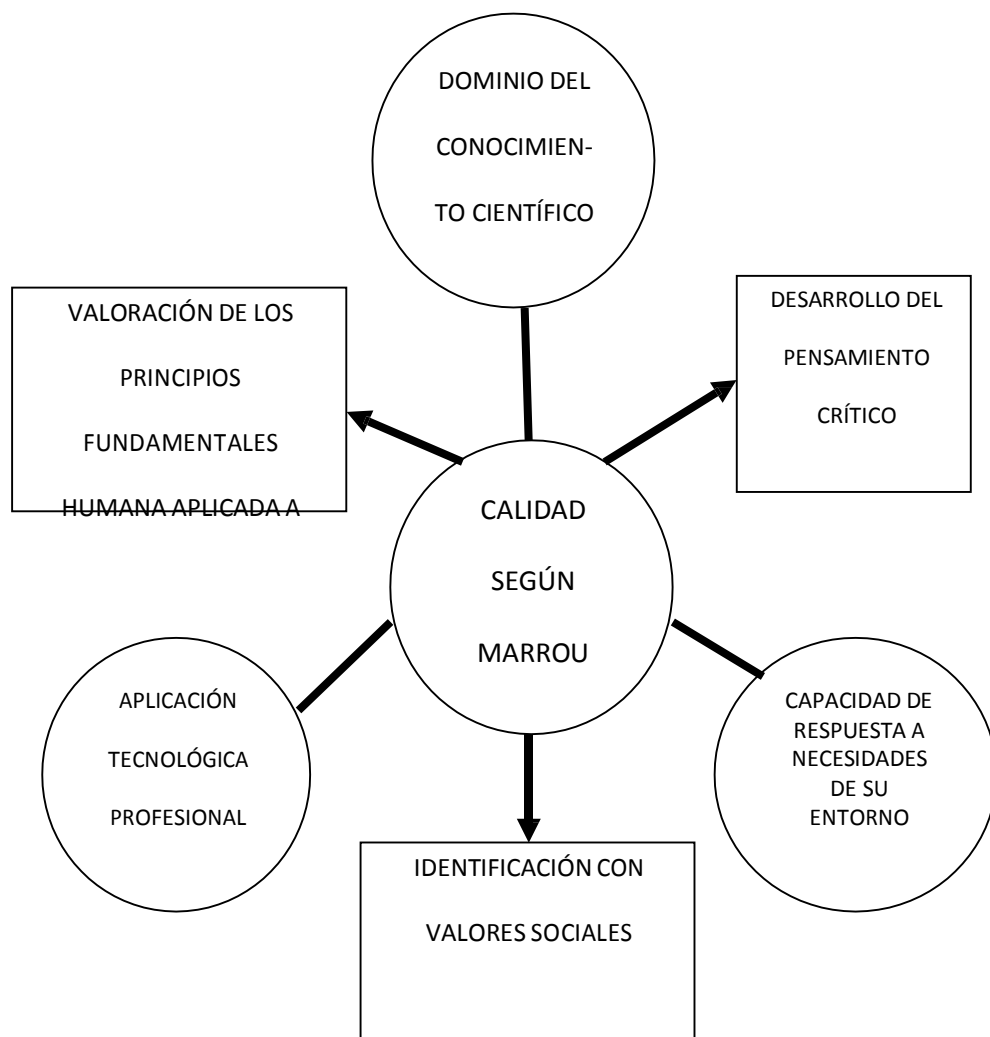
DOMINIO DEL CONOCIMIENTO CIENTÍFICO

VALORACIÓN DE LOS PRINCIPIOS FUNDAMENTALES HUMANA APLICADA A

DESARROLLO DEL PENSAMIENTO CRÍTICO

CALIDAD SEGÚN MARROU

APLICACIÓN TECNOLÓGICA PROFESIONAL

CAPACIDAD DE RESPUESTA A NECESIDADES DE SU ENTORNO

IDENTIFICACIÓN CON VALORES SOCIALES